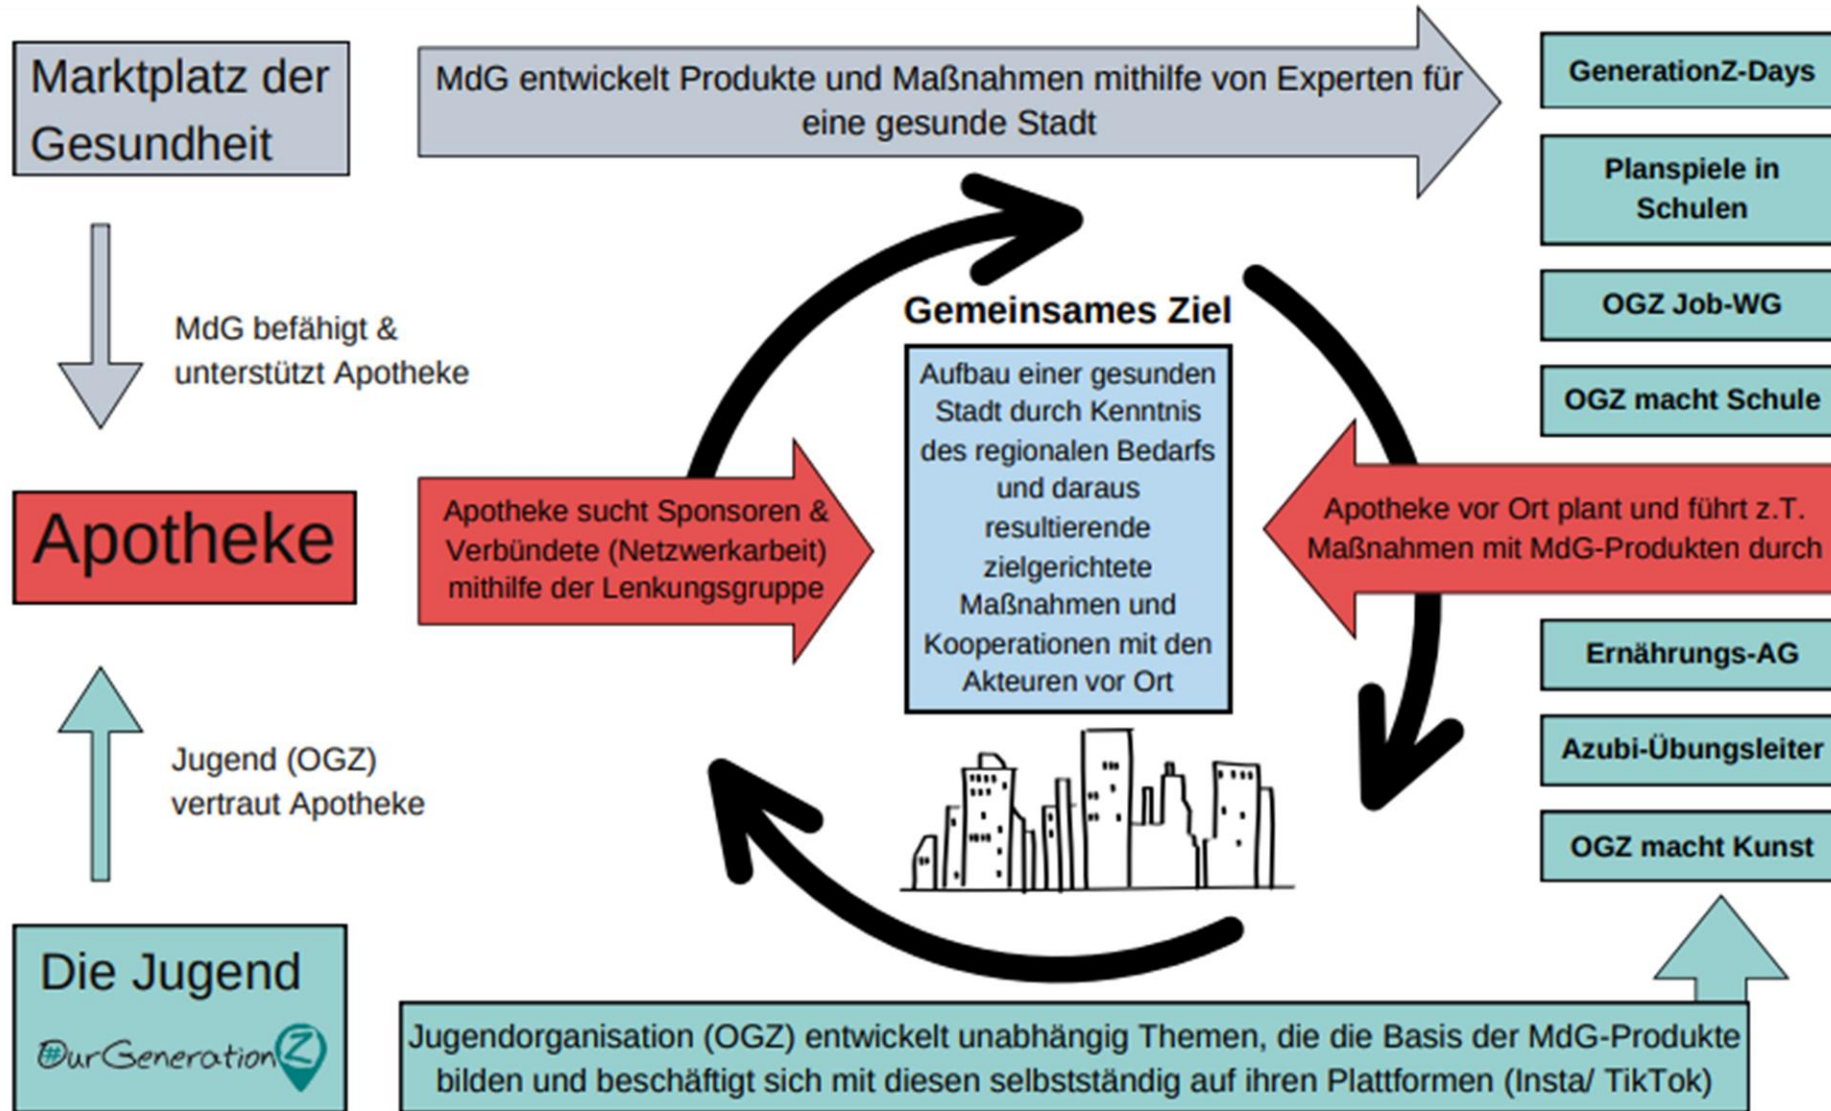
Marktplatz der Gesundheit

MdG entwickelt Produkte und Maßnahmen mithilfe von Experten für eine gesunde Stadt

GenerationZ-Days

Planspiele in Schulen

OGZ Job-WG

OGZ macht Schule

MdG befähigt & unterstützt Apotheke

Gemeinsames Ziel

Aufbau einer gesunden Stadt durch Kenntnis des regionalen Bedarfs und daraus resultierende zielgerichtete Maßnahmen und Kooperationen mit den Akteuren vor Ort

Apotheke

Apotheke sucht Sponsoren & Verbündete (Netzwerkarbeit) mithilfe der Lenkungsgruppe

Apotheke vor Ort plant und führt z.T. Maßnahmen mit MdG-Produkten durch

Ernährungs-AG

Azubi-Übungsleiter

OGZ macht Kunst

Jugend (OGZ) vertraut Apotheke

Die Jugend

OurGenerationZ

Jugendorganisation (OGZ) entwickelt unabhängig Themen, die die Basis der MdG-Produkte bilden und beschäftigt sich mit diesen selbstständig auf ihren Plattformen (Insta/ TikTok)